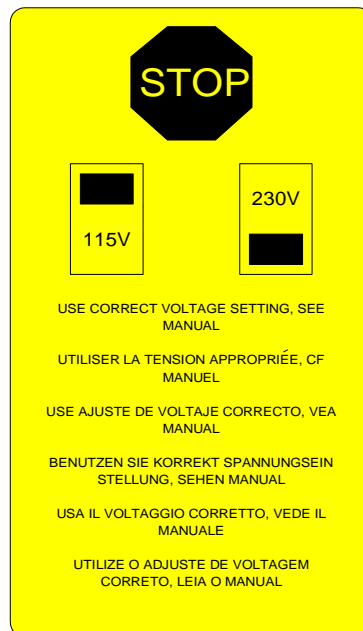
STOP

115V

230V

USE CORRECT VOLTAGE SETTING, SEE MANUAL

UTILISER LA TENSION APPROPRIÉE, CF MANUEL

USE AJUSTE DE VOLTAJE CORRECTO, VEA MANUAL

BENUTZEN SIE KORREKT SPANNUNGSEIN STELLUNG, SEHEN MANUAL

USA IL VOLTAGGIO CORRETTO, VEDE IL MANUALE

UTILIZE O ADJUSTE DE VOLTAGEM CORRETO, LEIA O MANUAL